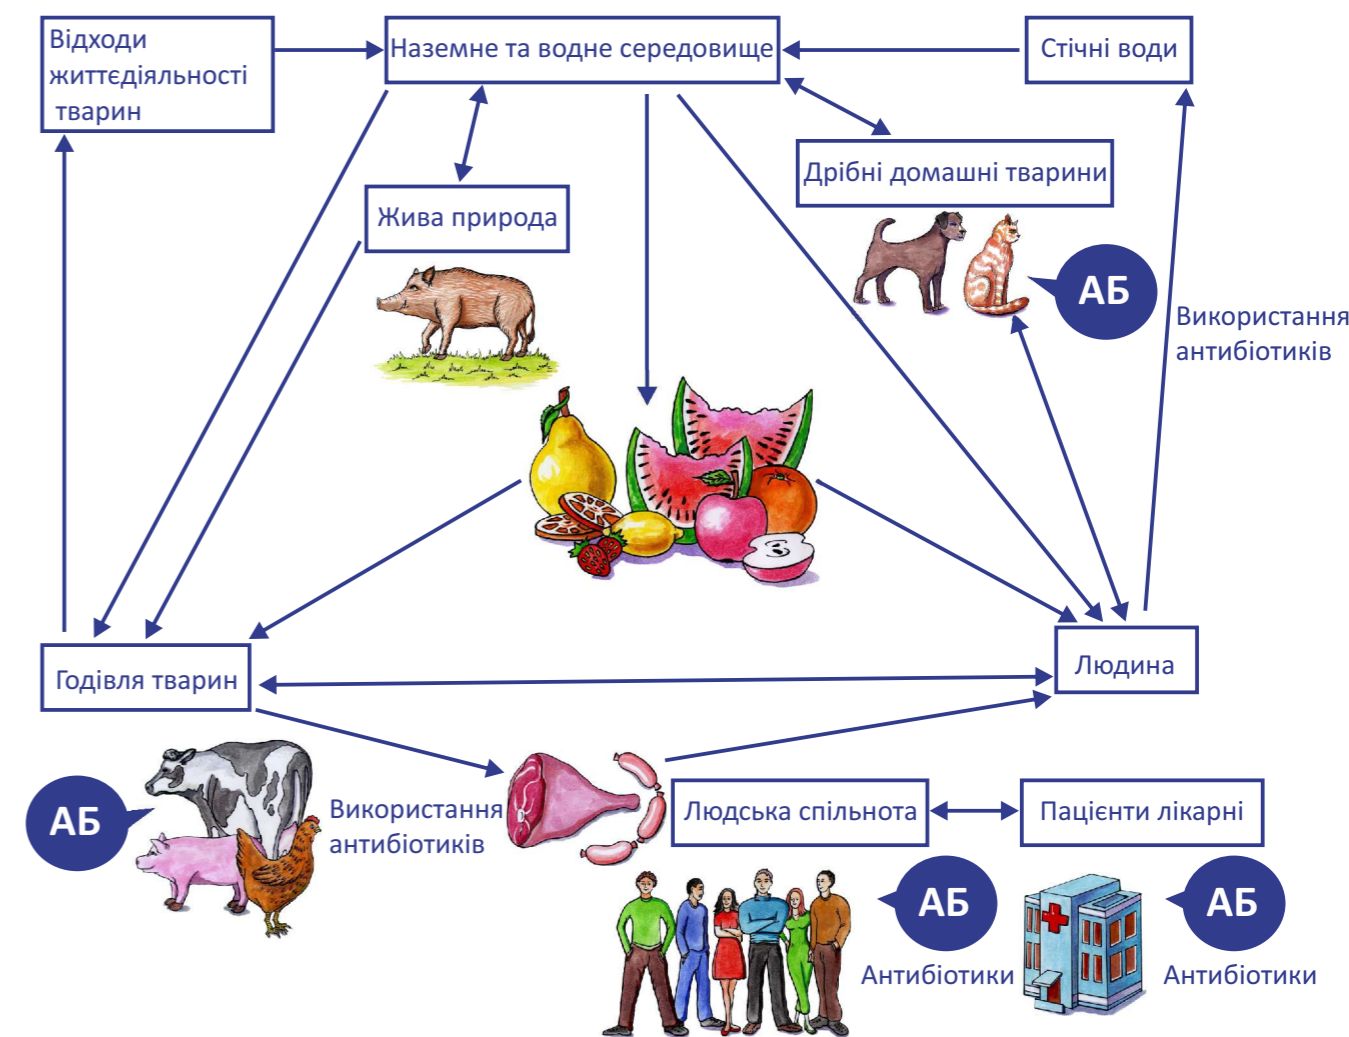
Відходи життєдіяльності тварин

Наземне та водне середовище

Стічні води

Дрібні домашні тварини

Жива природа

АБ

Використання антибіотиків

Годівля тварин

Людина

АБ

Використання антибіотиків

Людська спільнота

Пацієнти лікарні

АБ

Антибіотики

АБ

Антибіотики